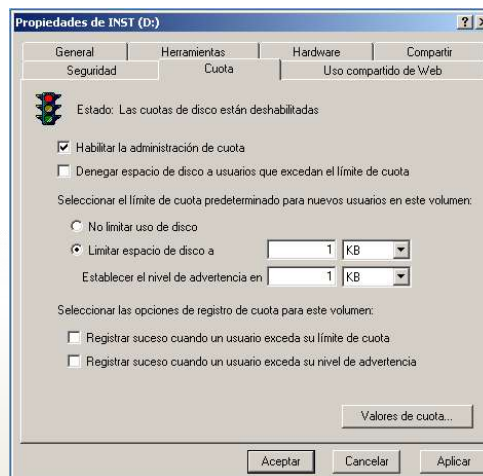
Propiedades de INST (D:)

?

General | Herramientas | Hardware | Compartir
Seguridad | Cuota | Uso compartido de Web

Estado: Las cuotas de disco están deshabilitadas

Habilitar la administración de cuota

Denegar espacio de disco a usuarios que excedan el límite de cuota

Seleccionar el límite de cuota predeterminado para nuevos usuarios en este volumen:

No limitar uso de disco

Limitar espacio de disco a 1 KB

Establecer el nivel de advertencia en 1 KB

Seleccionar las opciones de registro de cuota para este volumen:

Registrar suceso cuando un usuario exceda su límite de cuota

Registrar suceso cuando un usuario exceda su nivel de advertencia

Valores de cuota...

Aceptar Cancelar Aplicar